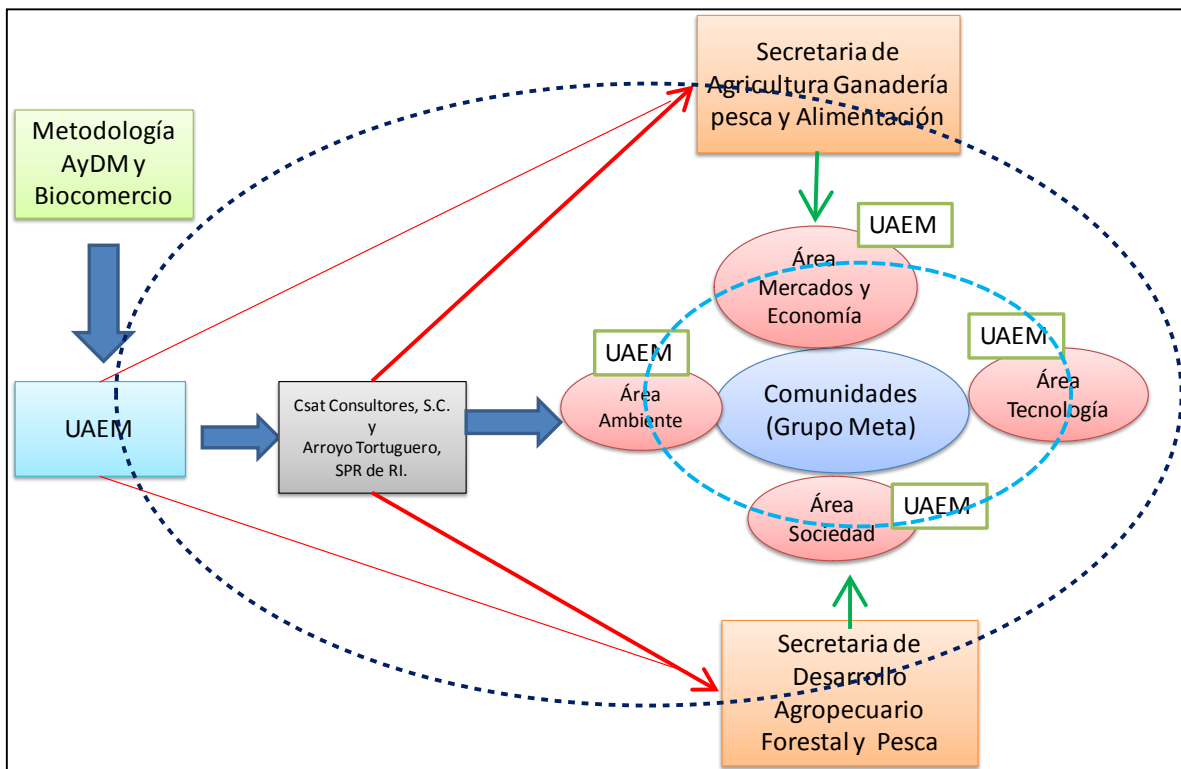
Secretaria de Agricultura Ganadería pesca y Alimentación

Metodología AyDM y Biocomercio

UAEM

Área Mercados y Economía

UAEM

UAEM

Área Ambiente

Comunidades (Grupo Meta)

UAEM

Área Tecnología

UAEM

Csat Consultores, S.C. y Arroyo Tortuguero, SPR de RI.

Área Sociedad

UAEM

Secretaria de Desarrollo Agropecuario Forestal y Pesca